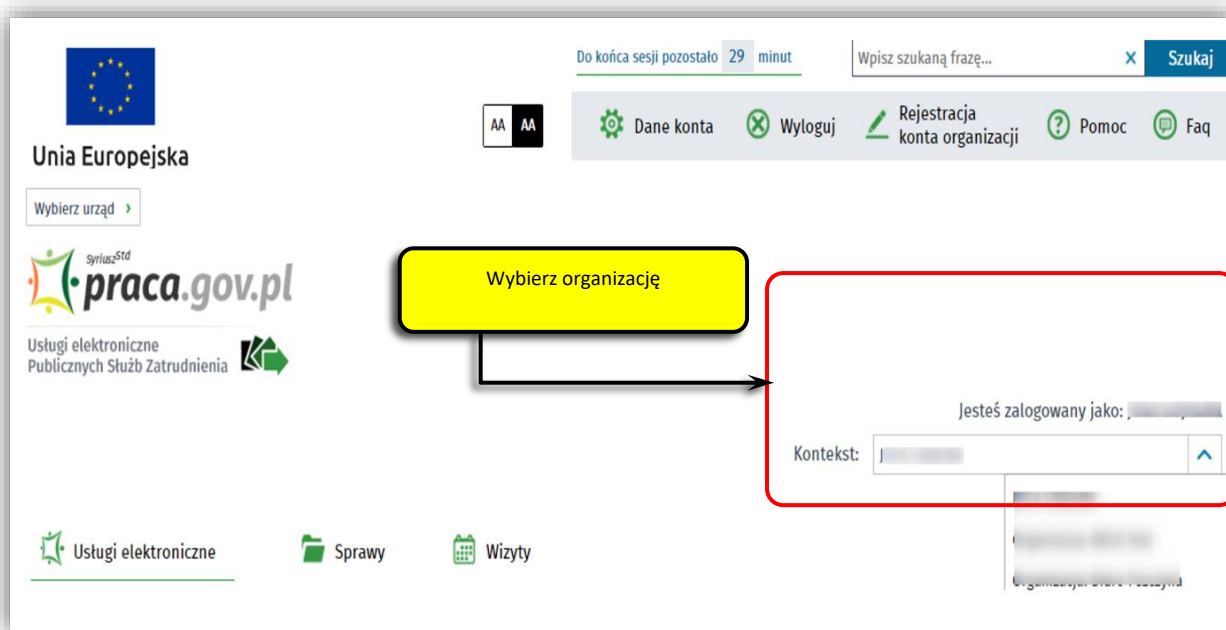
Unia Europejska

Wybierz urząd ›

Syriusz$^{Std}$ praca.gov.pl

Usługi elektroniczne Publicznych Służb Zatrudnienia

Do końca sesji pozostało 29 minut

Wpisz szukaną frazę... × Szukaj

AA AA

Dane konta Wyloguj Rejestracja konta organizacji Pomoc Faq

Wybierz organizację

Jesteś zalogowany jako: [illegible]

Kontekst: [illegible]

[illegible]

Usługi elektroniczne Sprawy Wizyty